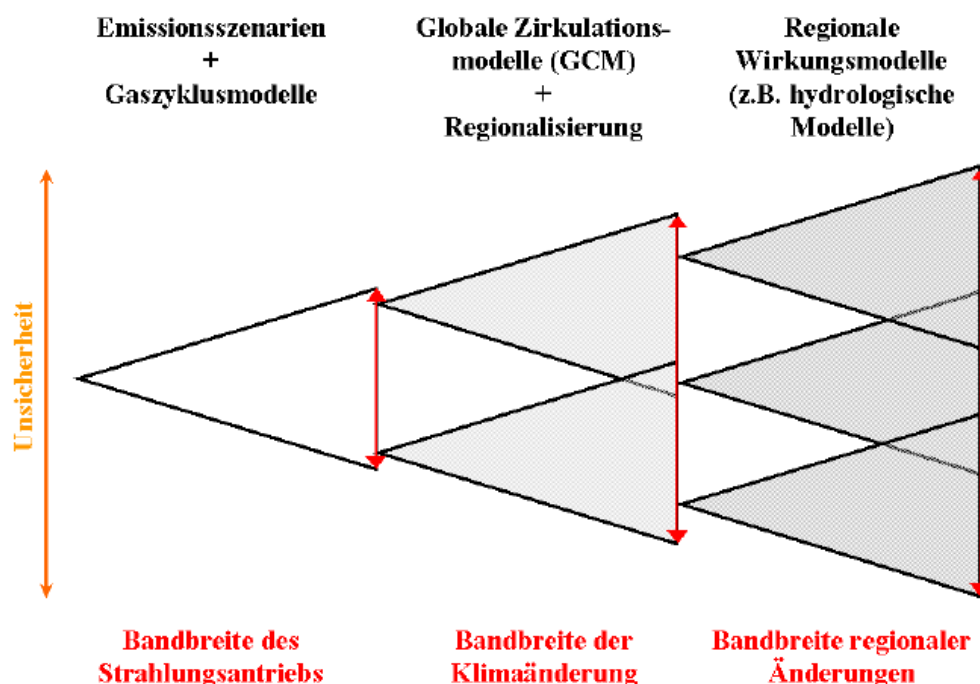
Emissionsszenarien
+
Gaszyklusmodelle

Globale Zirkulationsmodelle (GCM)
+
Regionalisierung

Regionale
Wirkungsmodelle
(z.B. hydrologische
Modelle)

Unsicherheit

Bandbreite des
Strahlungsantriebs

Bandbreite der
Klimaänderung

Bandbreite regionaler
Änderungen